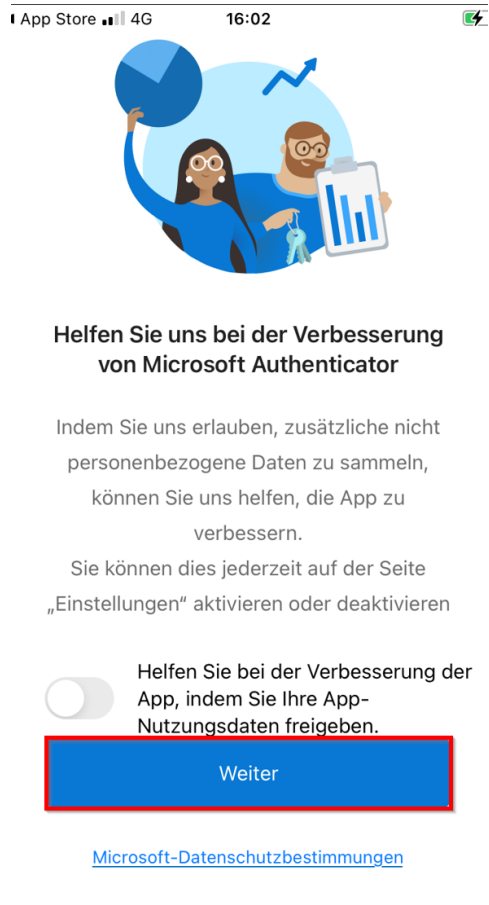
App Store 4G 16:02

Helfen Sie uns bei der Verbesserung von Microsoft Authenticator

Indem Sie uns erlauben, zusätzliche nicht personenbezogene Daten zu sammeln, können Sie uns helfen, die App zu verbessern.
Sie können dies jederzeit auf der Seite „Einstellungen“ aktivieren oder deaktivieren

Helfen Sie bei der Verbesserung der App, indem Sie Ihre App-Nutzungsdaten freigeben.

Weiter

Microsoft-Datenschutzbestimmungen